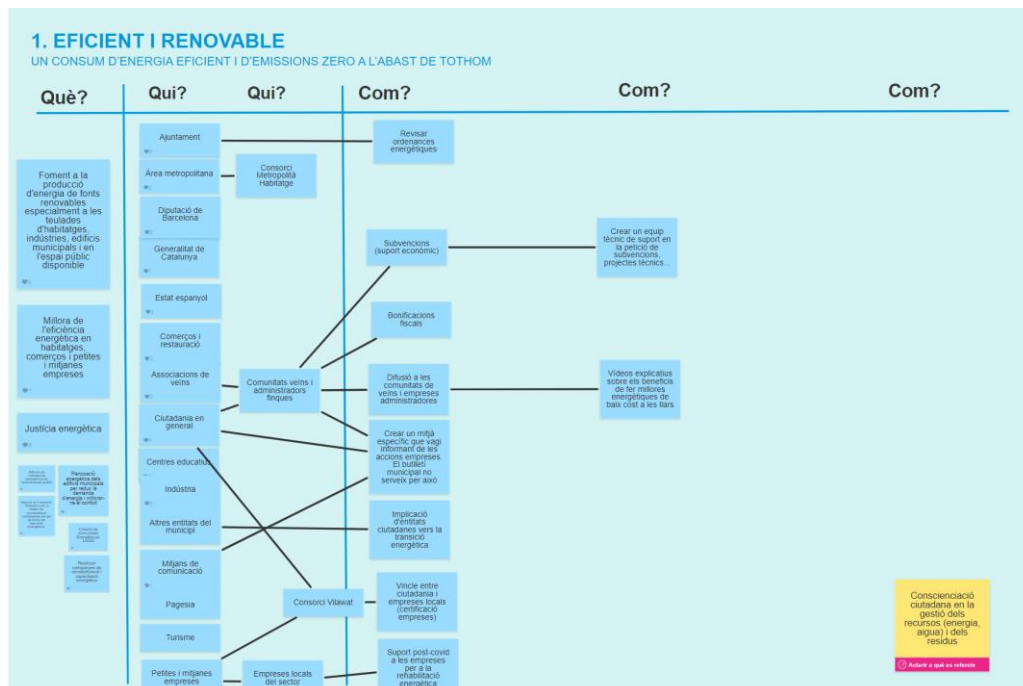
1. EFICIENT I RENOVABLE
UN CONSUM D'ENERGIA EFICIENT I D'EMISSIONS ZERO A L'ABAST DE TOTHOM

Què? Qui? Qui? Com? Com? Com?

Foment a la producció d'energia de fonts renovables especialment a les teulades d'habitatges, indústries, edificis municipals i en l'espai públic disponible

Millora de l'eficiència energètica en habitatges, comerços i petites i mitjanes empreses

Justícia energètica

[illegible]

Renovació energètica dels edificis municipals per reduir la demanda d'energia i millorar-ne el confort

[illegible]

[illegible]

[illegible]

Ajuntament

Àrea metropolitana

Diputació de Barcelona

Generalitat de Catalunya

Estat espanyol

Comerços i restauració

Associacions de veïns

Ciutadania en general

Centres educatius

Indústria

Altres entitats del municipi

Mitjans de comunicació

Pagesia

Turisme

Petites i mitjanes empreses

Consorci Metropolità Habitatge

Comunitats veïns i administradors finques

Consorci Vilawat

Empreses locals del sector

Revisar ordenances energètiques

Subvencions (suport econòmic)

Bonificacions fiscals

Difusió a les comunitats de veïns i empreses administradores

Crear un mitjà específic que vagi informant de les accions empreses. El butlletí municipal no serveix per això

Implicació d'entitats ciutadanes vers la transició energètica

Vincle entre ciutadania i empreses locals (certificació empreses)

Suport post-covid a les empreses per a la rehabilitació energètica

Crear un equip tècnic de suport en la petició de subvencions, projectes tècnics...

Vídeos explicatius sobre els beneficis de fer millores energètiques de baix cost a les llars

Conscienciació ciutadana en la gestió dels recursos (energia, aigua) i dels residus

Aclarir a què es refereix